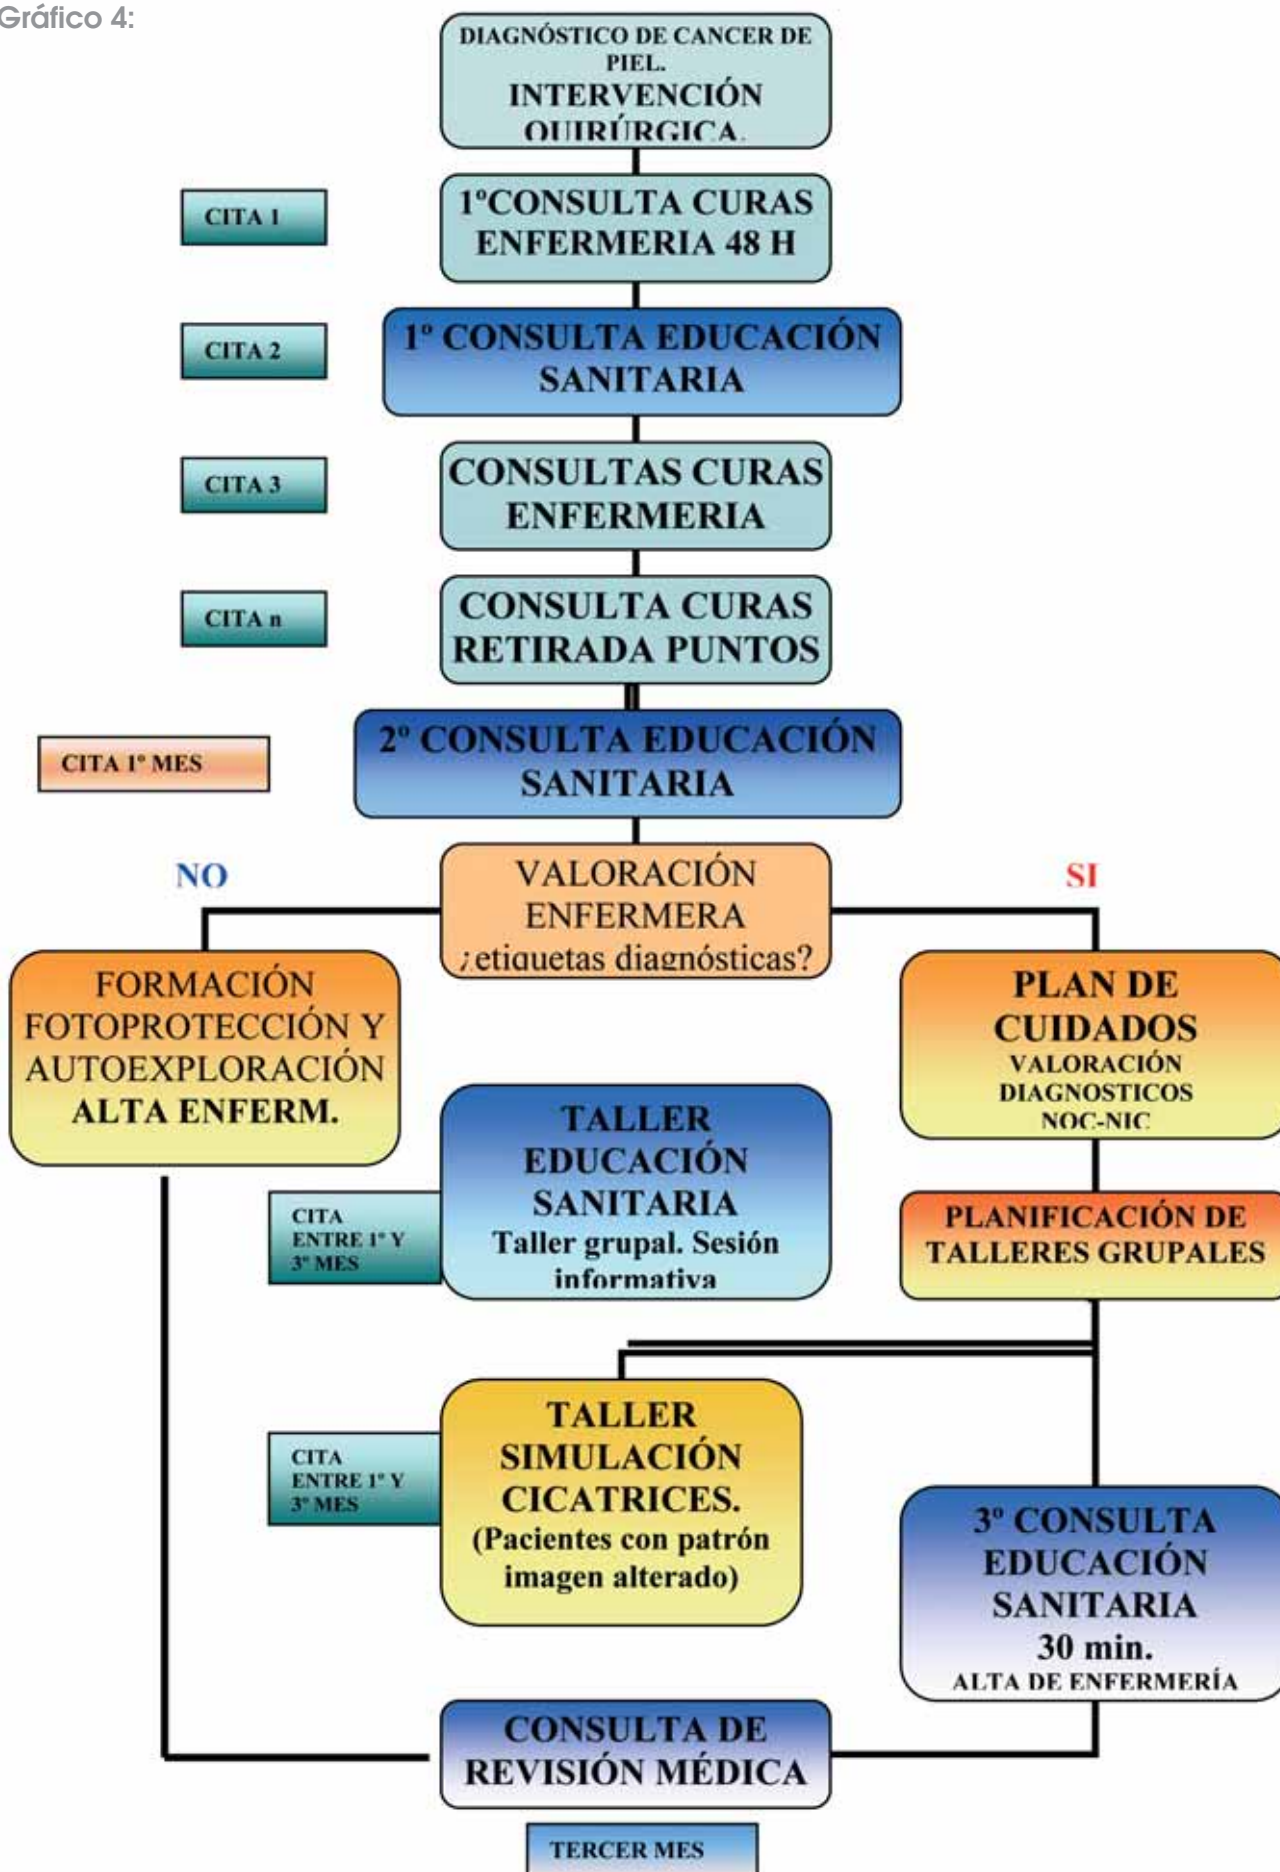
Gráfico 4:

DIAGNÓSTICO DE CANCER DE PIEL. INTERVENCIÓN QUIRÚRGICA.

CITA 1

1ºCONSULTA CURAS ENFERMERIA 48 H

CITA 2

1º CONSULTA EDUCACIÓN SANITARIA

CITA 3

CONSULTAS CURAS ENFERMERIA

CITA n

CONSULTA CURAS RETIRADA PUNTOS

CITA 1º MES

2º CONSULTA EDUCACIÓN SANITARIA

NO

SI

VALORACIÓN ENFERMERA ¿etiquetas diagnósticas?

FORMACIÓN FOTOPROTECCIÓN Y AUTOEXPLORACIÓN ALTA ENFERM.

PLAN DE CUIDADOS VALORACIÓN DIAGNOSTICOS NOC-NIC

TALLER EDUCACIÓN SANITARIA Taller grupal. Sesión informativa

CITA ENTRE 1º Y 3º MES

PLANIFICACIÓN DE TALLERES GRUPALES

CITA ENTRE 1º Y 3º MES

TALLER SIMULACIÓN CICATRICES. (Pacientes con patrón imagen alterado)

3º CONSULTA EDUCACIÓN SANITARIA 30 min. ALTA DE ENFERMERÍA

CONSULTA DE REVISIÓN MÉDICA

TERCER MES